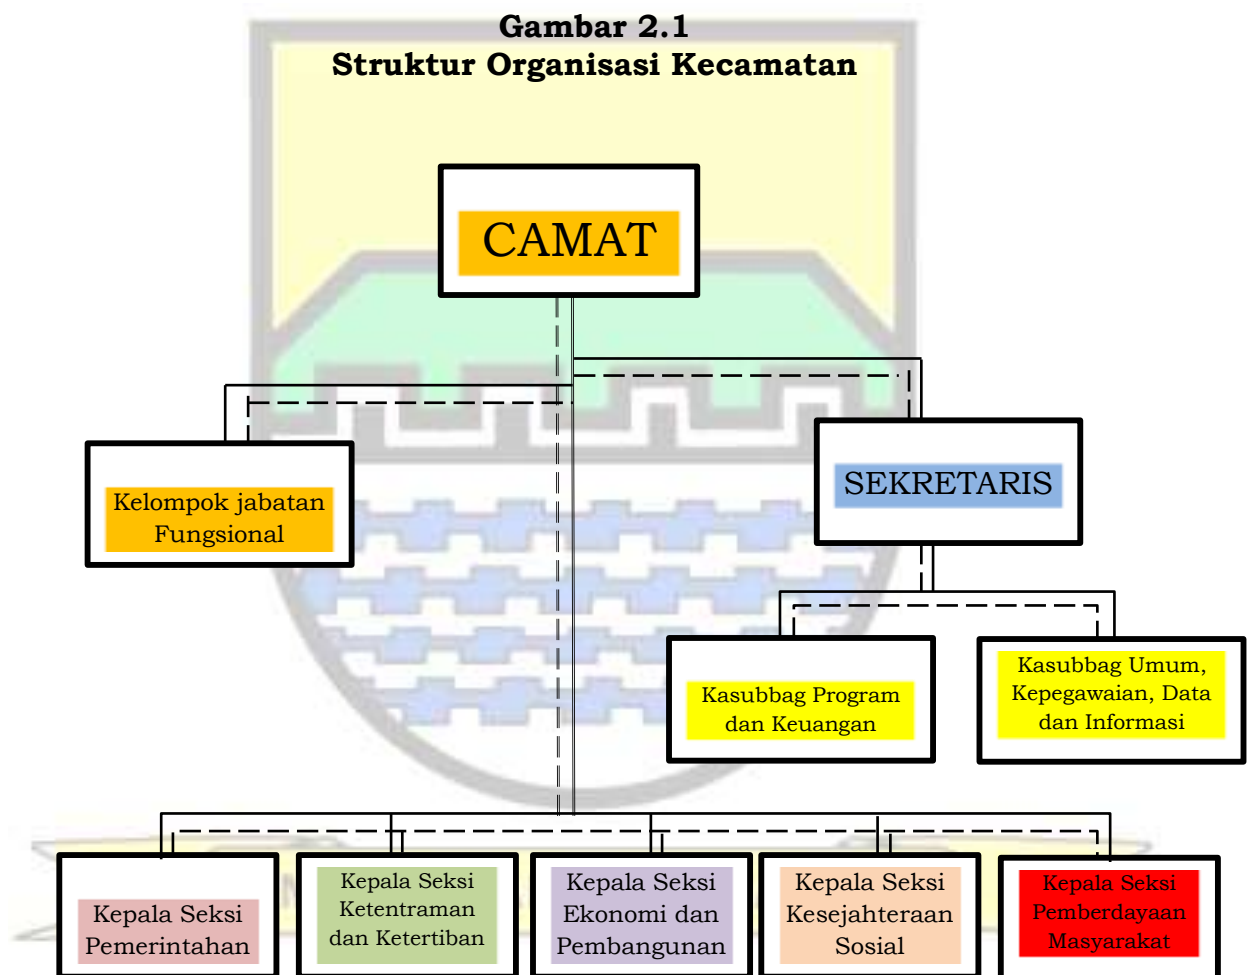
Gambar 2.1
Struktur Organisasi Kecamatan

CAMAT

Kelompok jabatan Fungsional

SEKRETARIS

Kasubbag Program dan Keuangan

Kasubbag Umum, Kepegawaian, Data dan Informasi

Kepala Seksi Pemerintahan

Kepala Seksi Ketentraman dan Ketertiban

Kepala Seksi Ekonomi dan Pembangunan

Kepala Seksi Kesejahteraan Sosial

Kepala Seksi Pemberdayaan Masyarakat